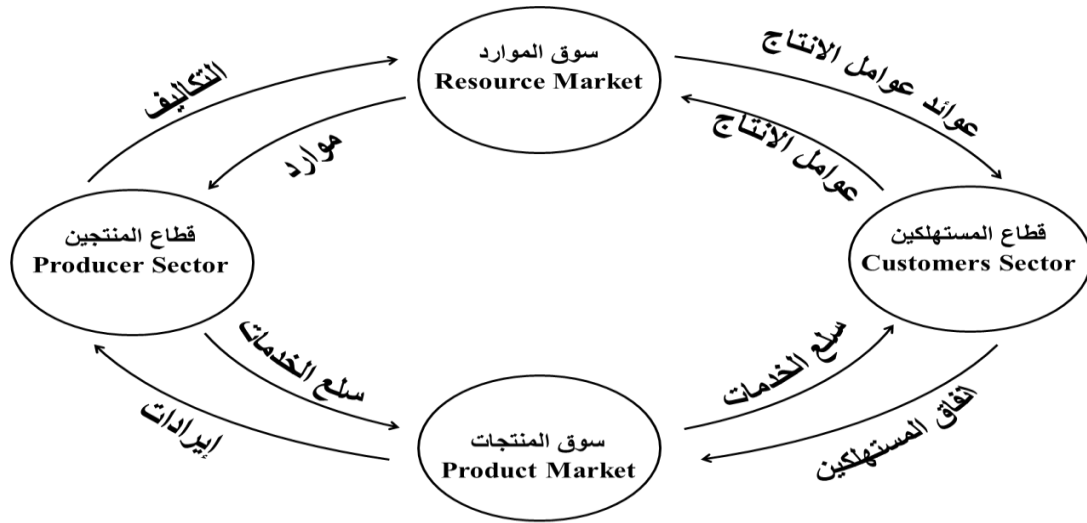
سوق الموارد
Resource Market

التكاليف

عوائد عوامل الانتاج

موارد

عوامل الانتاج

قطاع المنتجين
Producer Sector

قطاع المستهلكين
Customers Sector

سلع الخدمات

سلع الخدمات

إيرادات

انفاق المستهلكين

سوق المنتجات
Product Market